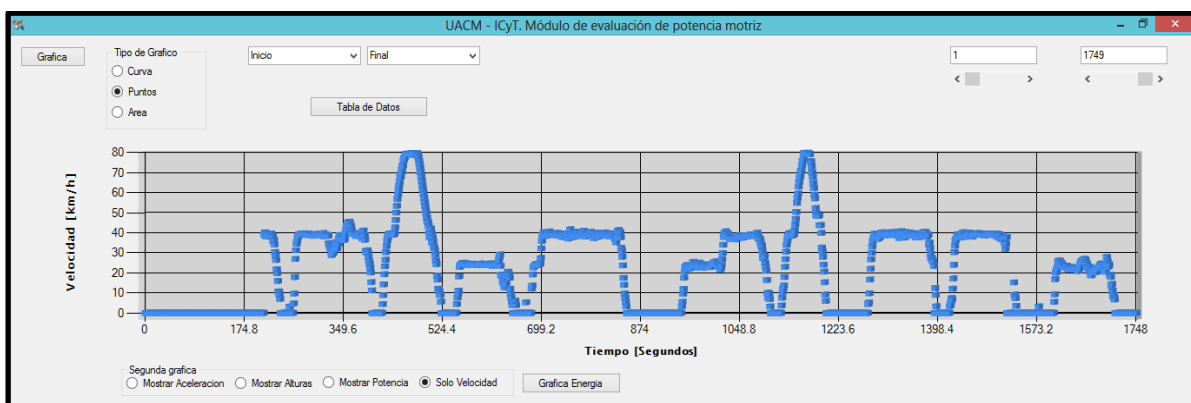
UACM - ICyT. Módulo de evaluación de potencia motriz

Grafica

Tipo de Grafico
Curva
Puntos
Area

Inicio
Final

Tabla de Datos

1
1749

Velocidad [km/h]

80
70
60
50
40
30
20
10
0

0
174.8
349.6
524.4
699.2
874
1048.8
1223.6
1398.4
1573.2
1748

Tiempo [Segundos]

Segunda grafica
Mostrar Aceleracion
Mostrar Alturas
Mostrar Potencia
Solo Velocidad

Grafica Energia